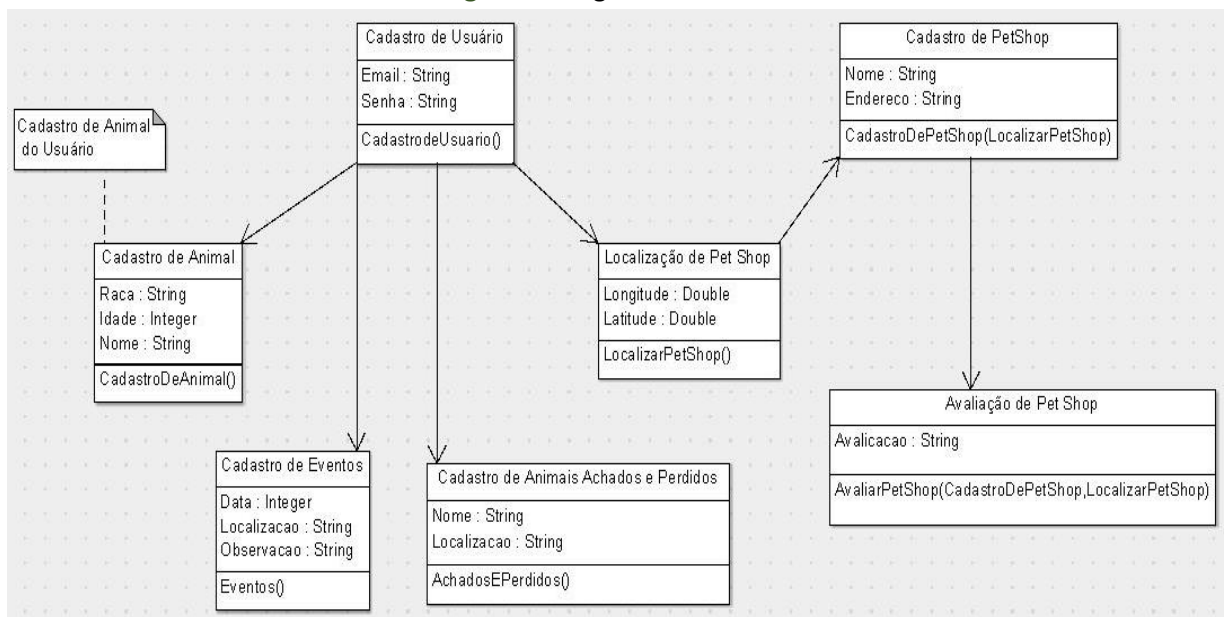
Cadastro de Usuário
Email : String
Senha : String
CadastrodeUsuario()

Cadastro de PetShop
Nome : String
Endereco : String
CadastroDePetShop(LocalizarPetShop)

Cadastro de Animal do Usuário

Cadastro de Animal
Raca : String
Idade : Integer
Nome : String
CadastroDeAnimal()

Localização de Pet Shop
Longitude : Double
Latitude : Double
LocalizarPetShop()

Avaliação de Pet Shop
Avalicacao : String
AvaliarPetShop(CadastroDePetShop,LocalizarPetShop)

Cadastro de Eventos
Data : Integer
Localizacao : String
Observacao : String
Eventos()

Cadastro de Animais Achados e Perdidos
Nome : String
Localizacao : String
AchadosEPerdidos()